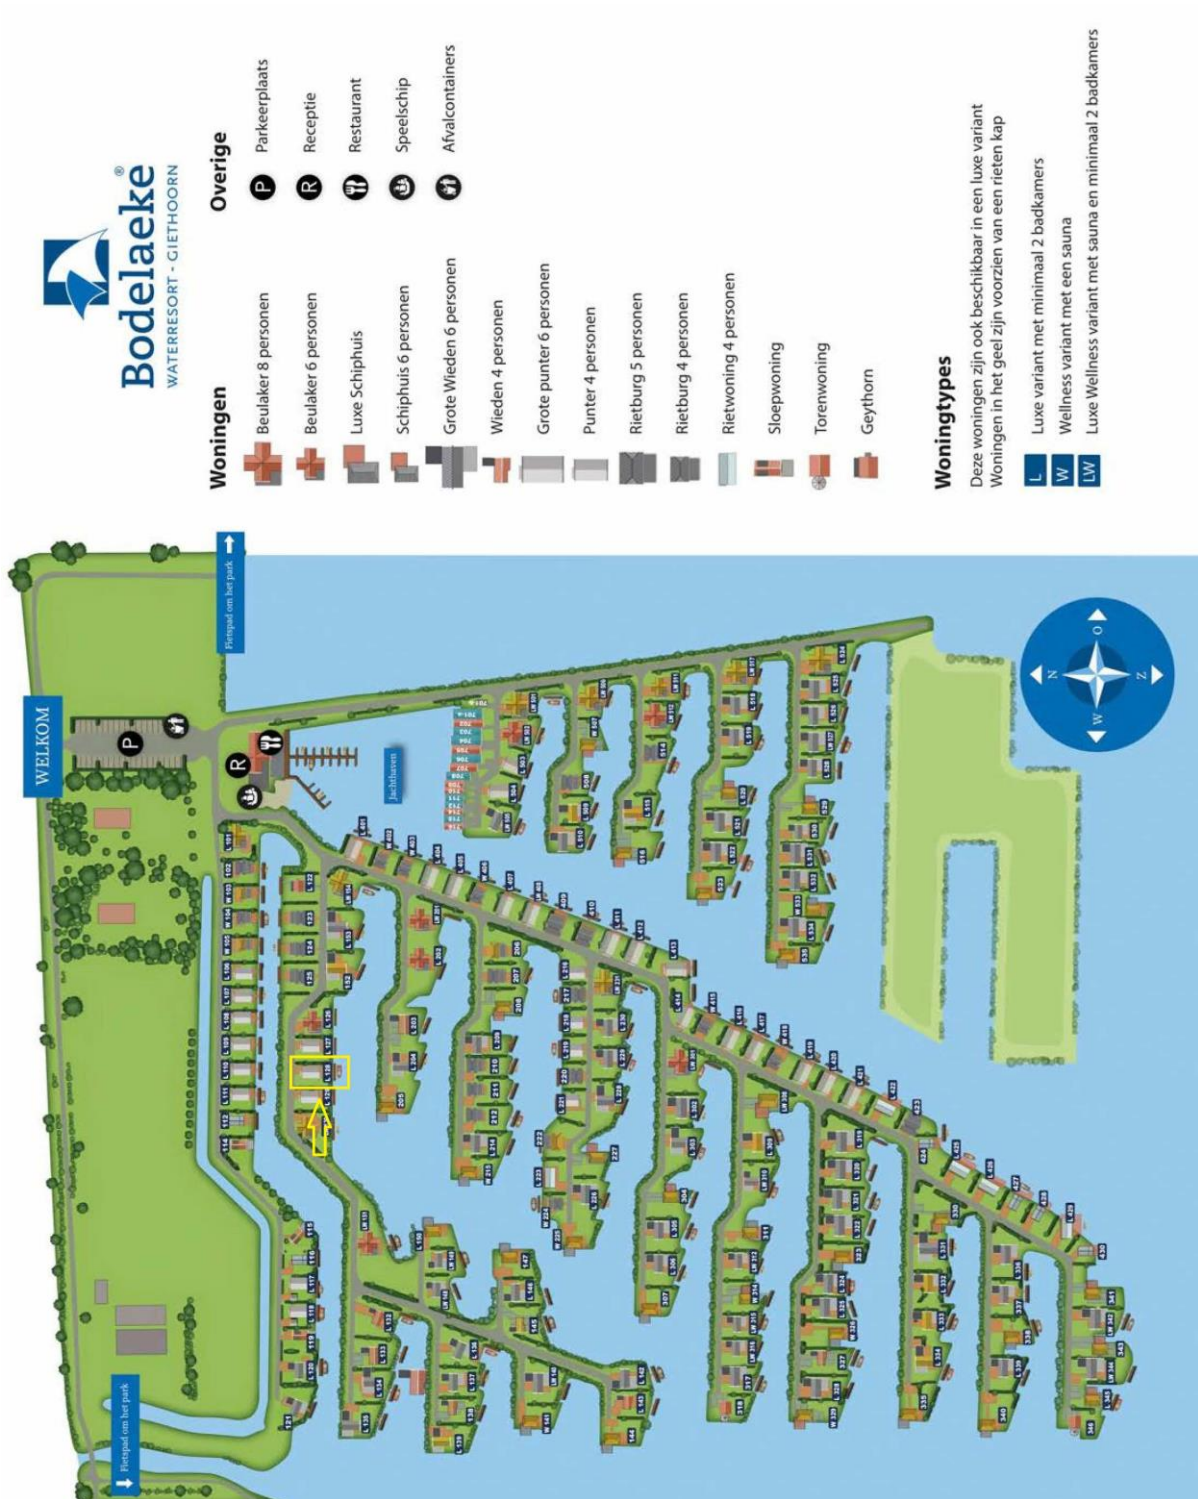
Bodelaeke®
WATERRESORT - GIETHOORN

Woningen
Beulaker 8 personen
Beulaker 6 personen
Luxe Schiphuis
Schiphuis 6 personen
Grote Wieden 6 personen
Wieden 4 personen
Grote punter 6 personen
Punter 4 personen
Rietburg 5 personen
Rietburg 4 personen
Rietwoning 4 personen
Sloepwoning
Torenwoning
Geythorn

Overige
P Parkeerplaats
R Receptie
Restaurant
Speelschip
Afvalcontainers

Woningtypes
Deze woningen zijn ook beschikbaar in een luxe variant
Woningen in het geel zijn voorzien van een rieten kap
L Luxe variant met minimaal 2 badkamers
W Wellness variant met een sauna
LW Luxe Wellness variant met sauna en minimaal 2 badkamers

WELKOM
Fietspad om het park
Fietspad om het park
Jachthaven
N O Z W